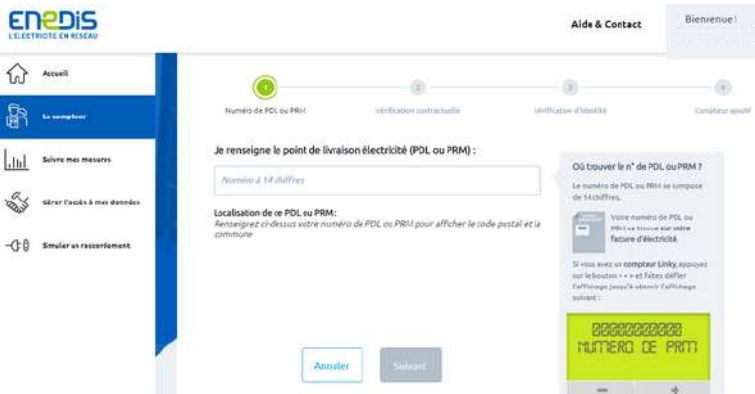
ENEDIS
L'ÉLECTRICITÉ EN RÉSEAU

Aide & Contact

Bienvenue !

Accueil

Le compteur

Suivre mes mesures

Gérer l'accès à mes données

Simuler un raccordement

1
Numéro de PDL ou PRM

2
Vérification contractuelle

3
Vérification d'identité

4
Compteur ajouté

Je renseigne le point de livraison électricité (PDL ou PRM) :

Numéro à 14 chiffres

Localisation de ce PDL ou PRM:
Renseignez ci-dessus votre numéro de PDL ou PRM pour afficher le code postal et la commune

Où trouver le n° de PDL ou PRM ?

Le numéro de PDL ou PRM se compose de 14 chiffres.

Votre numéro de PDL ou PRM se trouve sur votre facture d'électricité

Si vous avez un compteur Linky, appuyez sur le bouton « + » et faites défiler l'affichage jusqu'à obtenir l'affichage suivant :

00000000000
NUMERO DE PRM

—
+

Annuler

Suivant